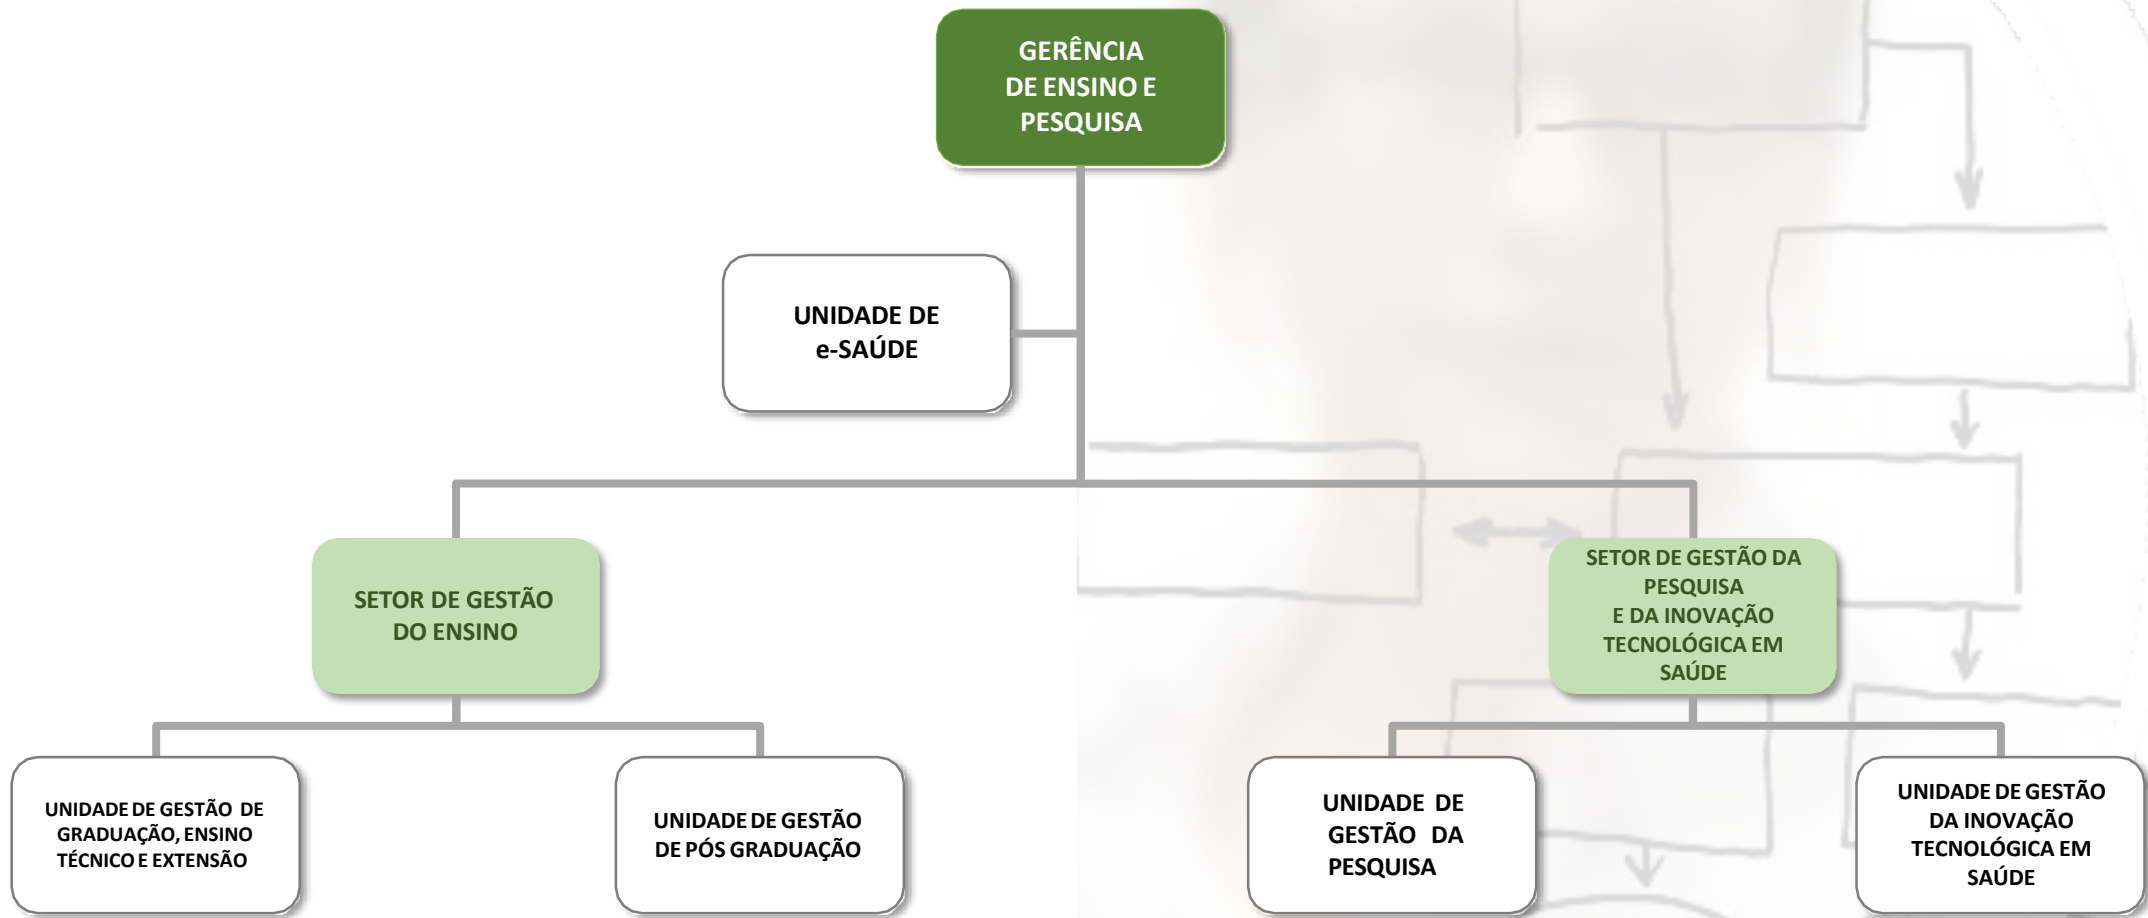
GERÊNCIA DE ENSINO E PESQUISA

UNIDADE DE e-SAÚDE

SETOR DE GESTÃO DO ENSINO

SETOR DE GESTÃO DA PESQUISA E DA INOVAÇÃO TECNOLÓGICA EM SAÚDE

UNIDADE DE GESTÃO DE GRADUAÇÃO, ENSINO TÉCNICO E EXTENSÃO

UNIDADE DE GESTÃO DE PÓS GRADUAÇÃO

UNIDADE DE GESTÃO DA PESQUISA

UNIDADE DE GESTÃO DA INOVAÇÃO TECNOLÓGICA EM SAÚDE